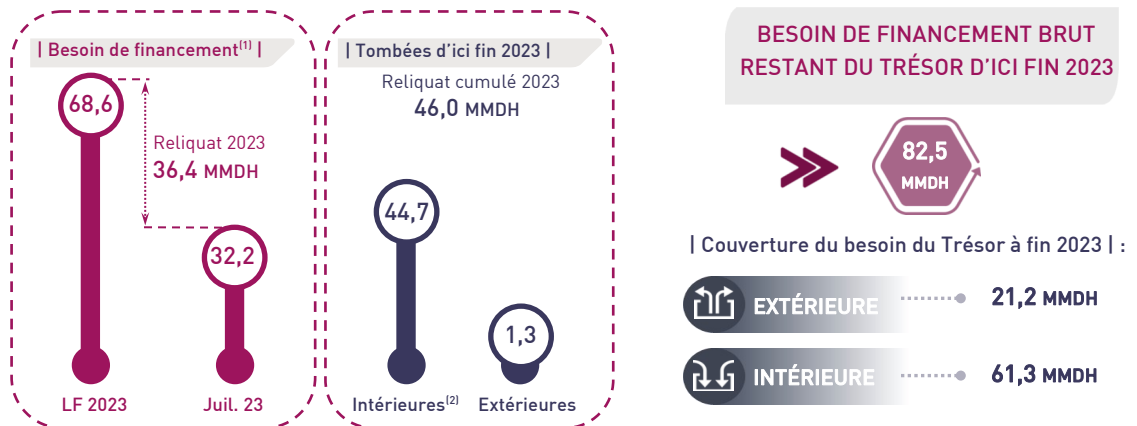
| Besoin de financement$^{(1)}$ |

68,6

Reliquat 2023
36,4 MMDH

32,2

LF 2023

Juil. 23

| Tombées d'ici fin 2023 |

Reliquat cumulé 2023
46,0 MMDH

44,7

1,3

Intérieures$^{(2)}$

Extérieures

BESOIN DE FINANCEMENT BRUT RESTANT DU TRÉSOR D'ICI FIN 2023

82,5
MMDH

| Couverture du besoin du Trésor à fin 2023 | :

EXTÉRIEURE 21,2 MMDH

INTÉRIEURE 61,3 MMDH